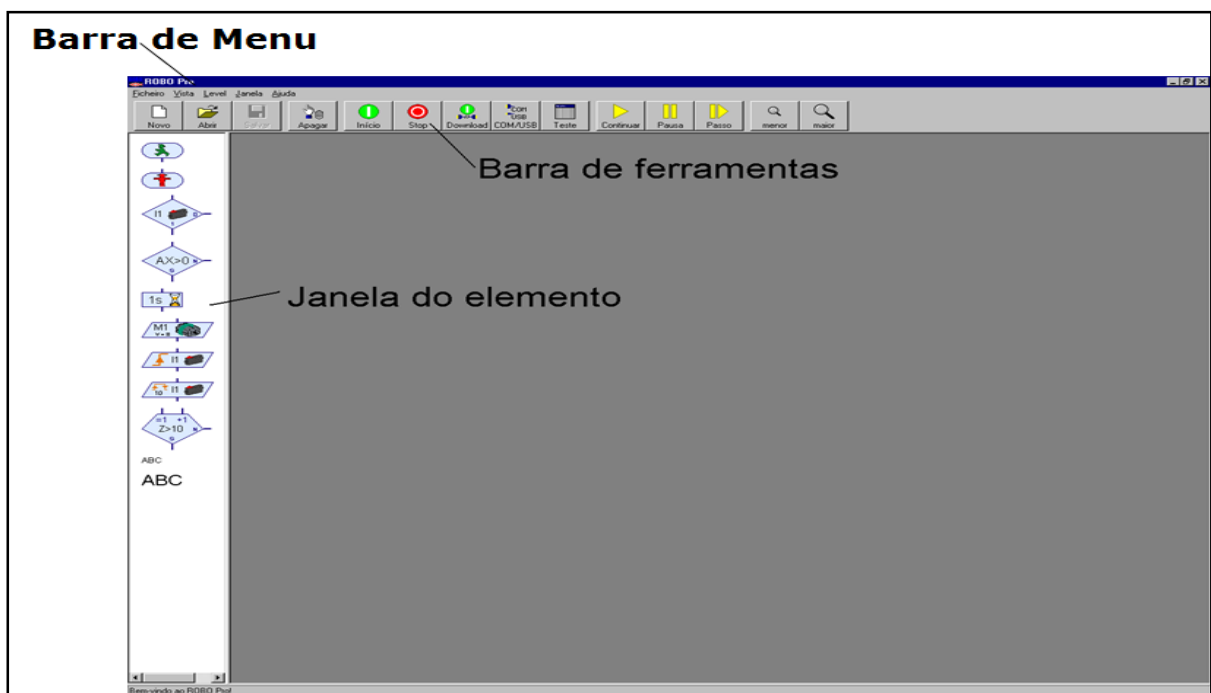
Barra de Menu

ROBO Pro

Ficheiro Vista Level Janela Ajuda

Novo Abrir Salvar Apagar Início Stop Download COM/USB Teste Continuar Pausa Passo menor maior

Barra de ferramentas

I1

AX>0

1s

Janela do elemento

M1

I1

I1

=1 +1
Z>10

ABC

ABC

Bem-vindo ao ROBO Pro!